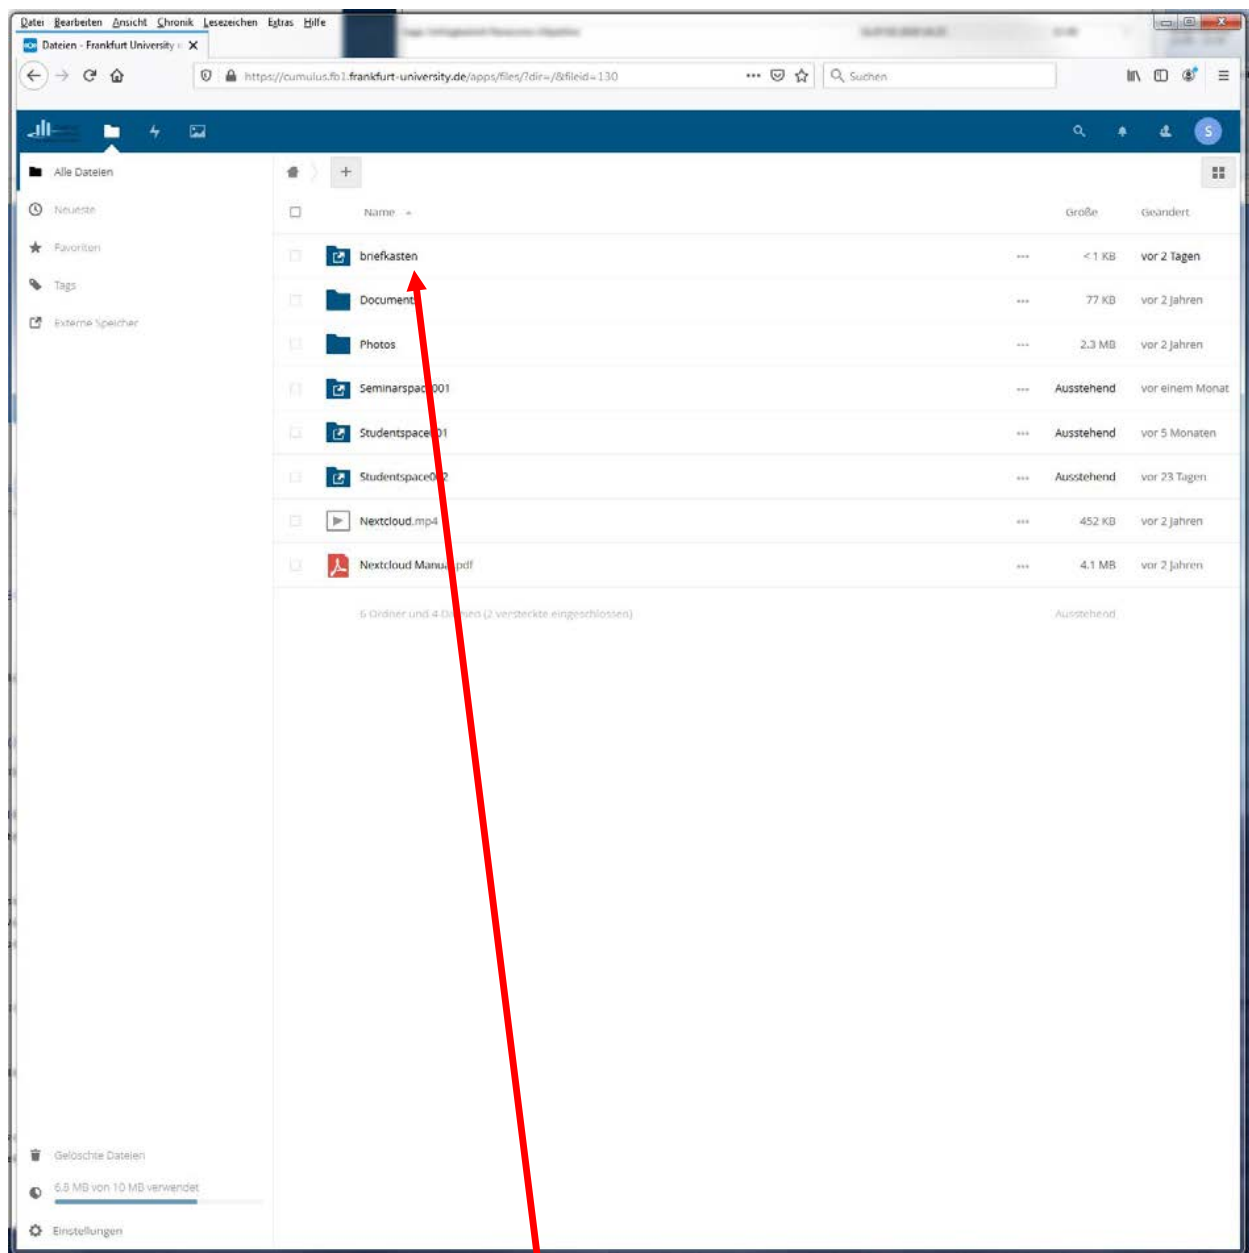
Datei Bearbeiten Ansicht Chronik Lesezeichen Extras Hilfe

Dateien - Frankfurt University

https://cumulus.fb1.frankfurt-university.de/apps/files/?dir=/&fileid=130

Suchen

S

Alle Dateien

Neueste

Favoriten

Tags

Externe Speicher

+

| | Name | | Größe | Geändert |
|---|---|---|---|---|
| | briefkasten | ... | < 1 KB | vor 2 Tagen |
| | Document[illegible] | ... | 77 KB | vor 2 Jahren |
| | Photos | ... | 2.3 MB | vor 2 Jahren |
| | Seminarspac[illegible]001 | ... | Ausstehend | vor einem Monat |
| | Studentspace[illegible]01 | ... | Ausstehend | vor 5 Monaten |
| | Studentspace0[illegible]2 | ... | Ausstehend | vor 23 Tagen |
| | Nextcloud.mp4 | ... | 452 KB | vor 2 Jahren |
| | Nextcloud Manua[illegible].pdf | ... | 4.1 MB | vor 2 Jahren |
| | 6 Ordner und 4 D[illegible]ien (2 versteckte eingeschlossen) | | Ausstehend | |

Gelöschte Dateien

6.8 MB von 10 MB verwendet

Einstellungen